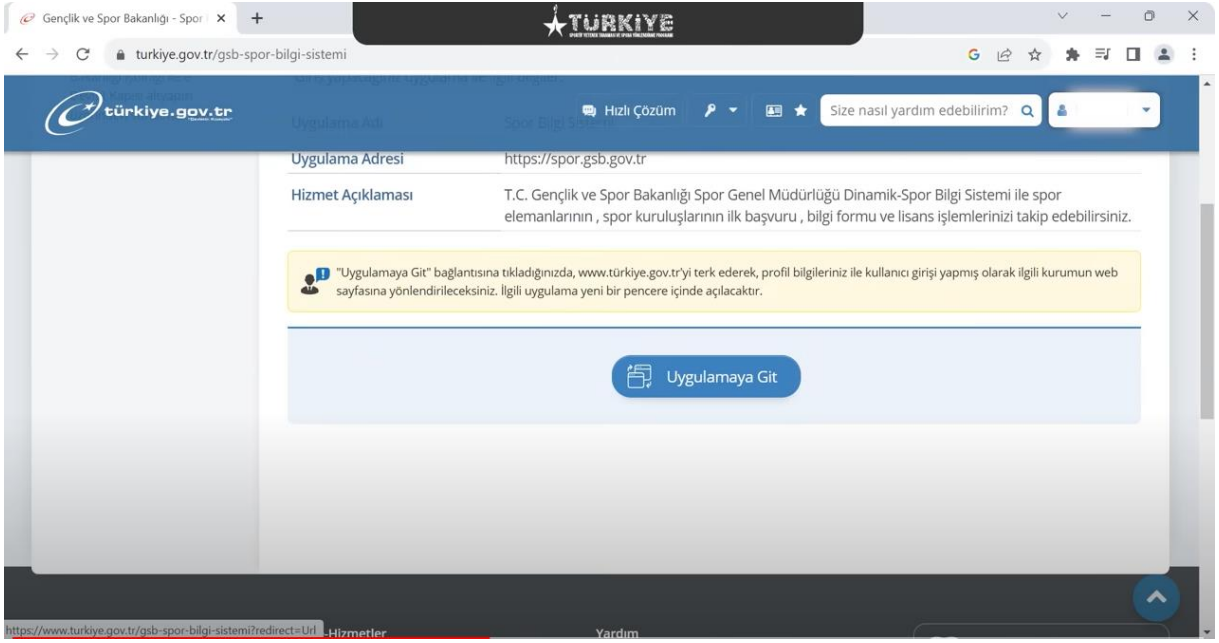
Gençlik ve Spor Bakanlığı - Spor ×
+
TÜRKİYE
turkiye.gov.tr/gsb-spor-bilgi-sistemi
türkiye.gov.tr
Hızlı Çözüm
Size nasıl yardım edebilirim?

| Uygulama Adı | Spor Bilgi Sistemi |
|---|---|
| Uygulama Adresi | https://spor.gsb.gov.tr |
| Hizmet Açıklaması | T.C. Gençlik ve Spor Bakanlığı Spor Genel Müdürlüğü Dinamik-Spor Bilgi Sistemi ile spor elemanlarının , spor kuruluşlarının ilk başvuru , bilgi formu ve lisans işlemlerinizi takip edebilirsiniz. |

"Uygulamaya Git" bağlantısına tıkladığınızda, www.türkiye.gov.tr'yi terk ederek, profil bilgileriniz ile kullanıcı girişi yapmış olarak ilgili kurumun web sayfasına yönlendirileceksiniz. İlgili uygulama yeni bir pencere içinde açılacaktır.

Uygulamaya Git

https://www.turkiye.gov.tr/gsb-spor-bilgi-sistemi?redirect=Url
Hizmetler
Yardım